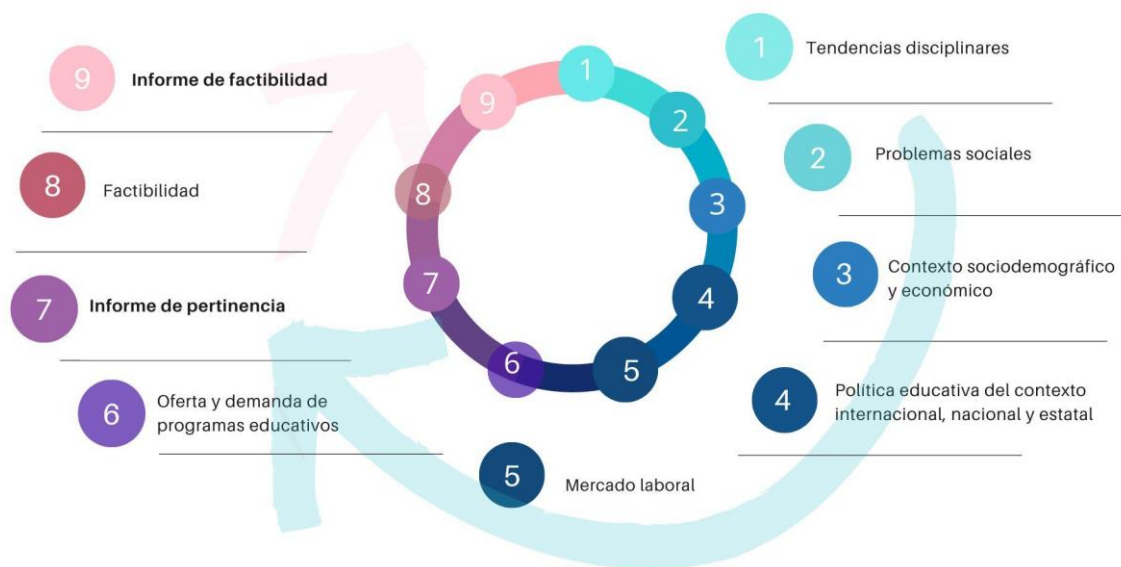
9 Informe de factibilidad

8 Factibilidad

7 Informe de pertinencia

6 Oferta y demanda de programas educativos

1 2 3 4 5 6 7 8 9

1 Tendencias disciplinares

2 Problemas sociales

3 Contexto sociodemográfico y económico

4 Política educativa del contexto internacional, nacional y estatal

5 Mercado laboral